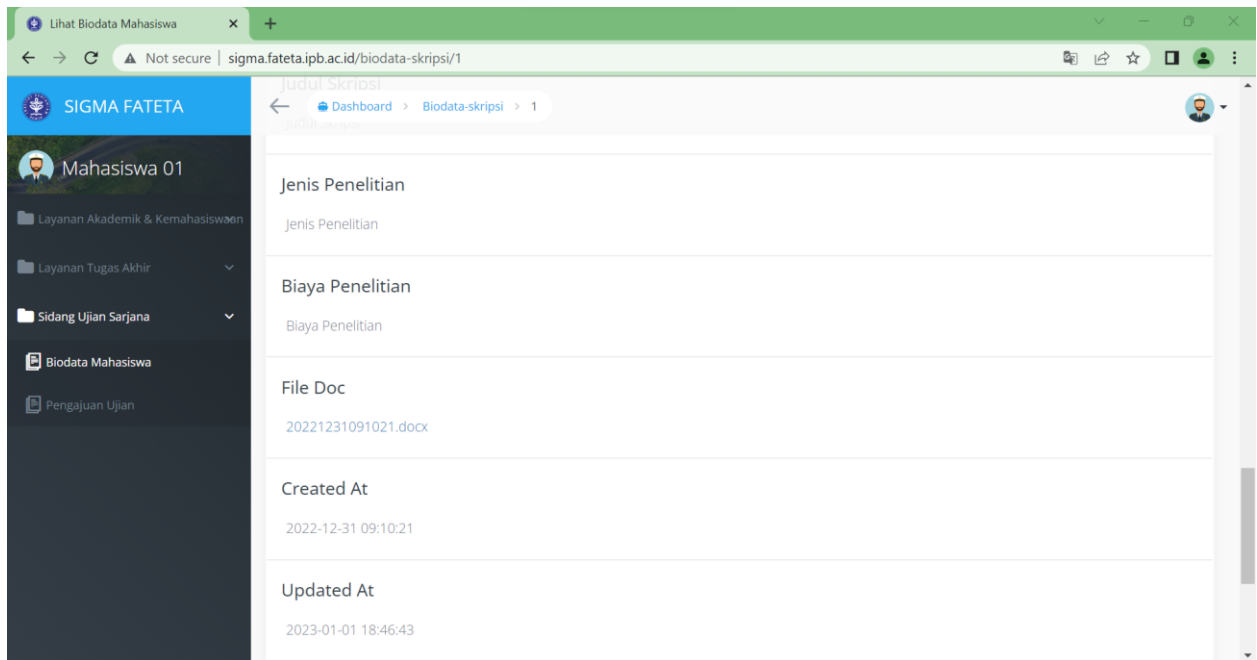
Lihat Biodata Mahasiswa ×
+
Not secure | sigma.fateta.ipb.ac.id/biodata-skripsi/1

SIGMA FATETA
Mahasiswa 01
Layanan Akademik & Kemahasiswaan
Layanan Tugas Akhir
Sidang Ujian Sarjana
Biodata Mahasiswa
Pengajuan Ujian

Dashboard > Biodata-skripsi > 1

Judul Skripsi
Judul Skripsi

Jenis Penelitian
Jenis Penelitian

Biaya Penelitian
Biaya Penelitian

File Doc
20221231091021.docx

Created At
2022-12-31 09:10:21

Updated At
2023-01-01 18:46:43